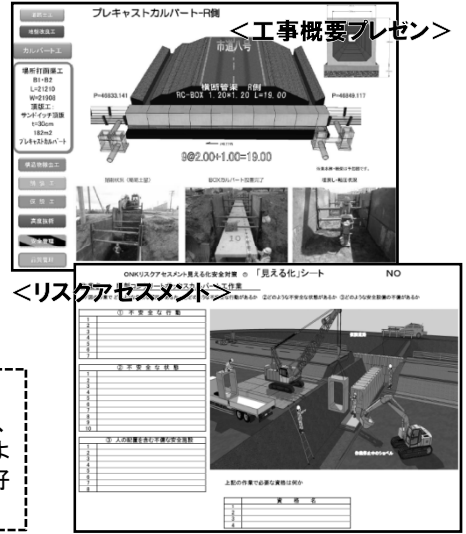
<工事概要プレゼン>

業務工法

推進推進工

カルバート工

場所打函渠工
B1・B2
L=2121.0
W=2190.0
頂版工
サンドイッチ頂版
t=30cm
182m2
プレキャストカルバート

構造物撤去工

仮設工

床掘工

異常説明

安全管理

品質管理

プレキャストカルバートR側

市道八号

横断管渠 R側
RC-BOX 1.20×1.20 L=19.00

P=46833.141

P=46849.117

B@2.00+1.00=19.00

<リスクアセスメント>

ONKリスクアセスメント見える化安全対策 「見える化」シート NO

① 不安全な行動

② 不安全な状態

③ 人の配置を含む不適な安全施設

上記の作業で必要な資格は何か

資格名